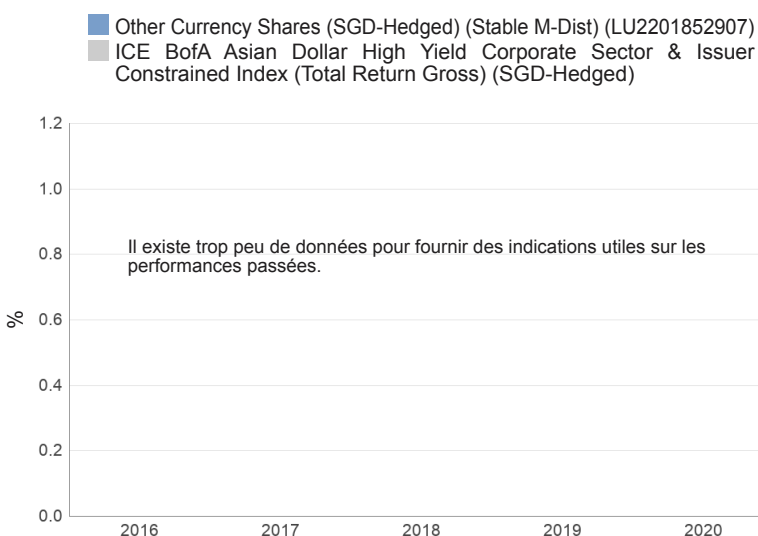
Other Currency Shares (SGD-Hedged) (Stable M-Dist) (LU2201852907)
ICE BofA Asian Dollar High Yield Corporate Sector & Issuer Constrained Index (Total Return Gross) (SGD-Hedged)

1.2
1.0
0.8
0.6
0.4
0.2
0.0
%

Il existe trop peu de données pour fournir des indications utiles sur les performances passées.

2016
2017
2018
2019
2020